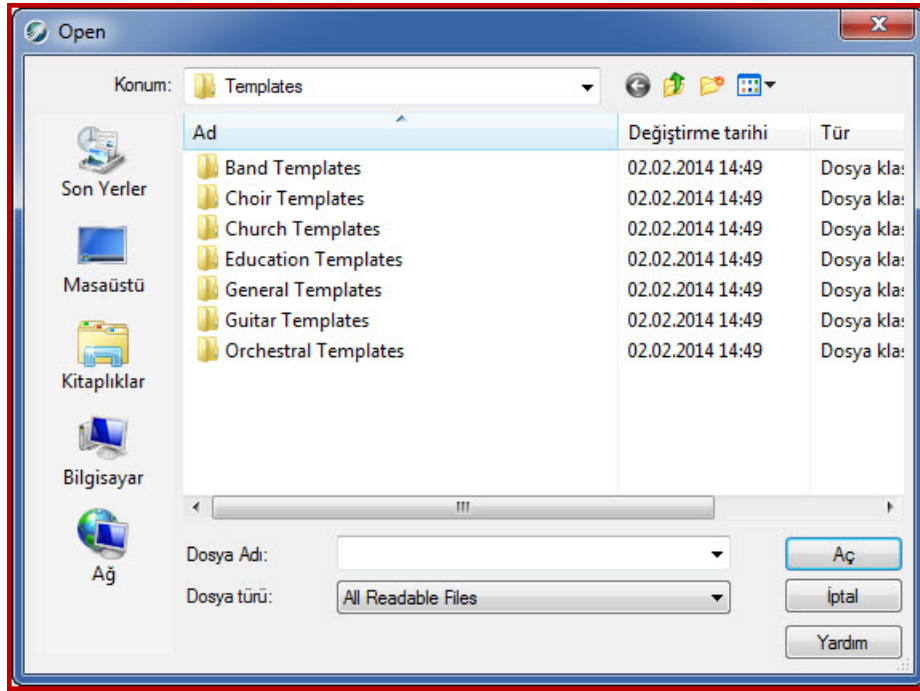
Open

Konum: Templates

Son Yerler
Masaüstü
Kitaplıklar
Bilgisayar
Ağ

| Ad | Değiştirme tarihi | Tür |
|---|---|---|
| Band Templates | 02.02.2014 14:49 | Dosya kla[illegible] |
| Choir Templates | 02.02.2014 14:49 | Dosya kla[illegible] |
| Church Templates | 02.02.2014 14:49 | Dosya kla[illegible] |
| Education Templates | 02.02.2014 14:49 | Dosya kla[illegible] |
| General Templates | 02.02.2014 14:49 | Dosya kla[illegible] |
| Guitar Templates | 02.02.2014 14:49 | Dosya kla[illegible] |
| Orchestral Templates | 02.02.2014 14:49 | Dosya kla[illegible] |

Dosya Adı:
Dosya türü: All Readable Files

Aç
İptal
Yardım